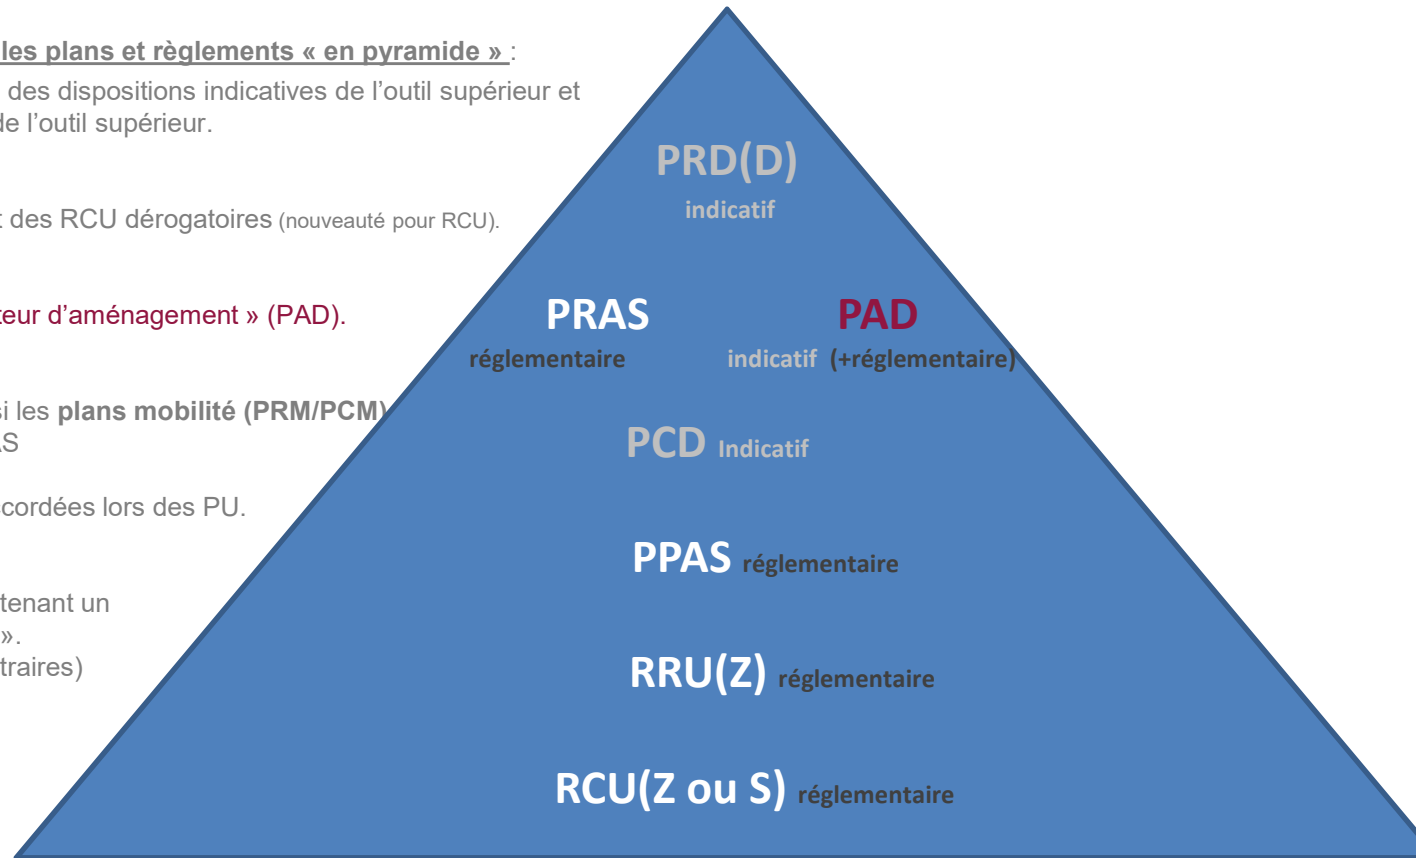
les plans et règlements « en pyramide » :

des dispositions indicatives de l'outil supérieur et de l'outil supérieur.

des RCU dérogatoires (nouveauté pour RCU).

teur d'aménagement » (PAD).

si les plans mobilité (PRM/PCM) S

cordées lors des PU.

tenant un ».

traires)

PRD(D)
indicatif

PRAS
réglementaire

PAD
indicatif (+réglementaire)

PCD Indicatif

PPAS réglementaire

RRU(Z) réglementaire

RCU(Z ou S) réglementaire